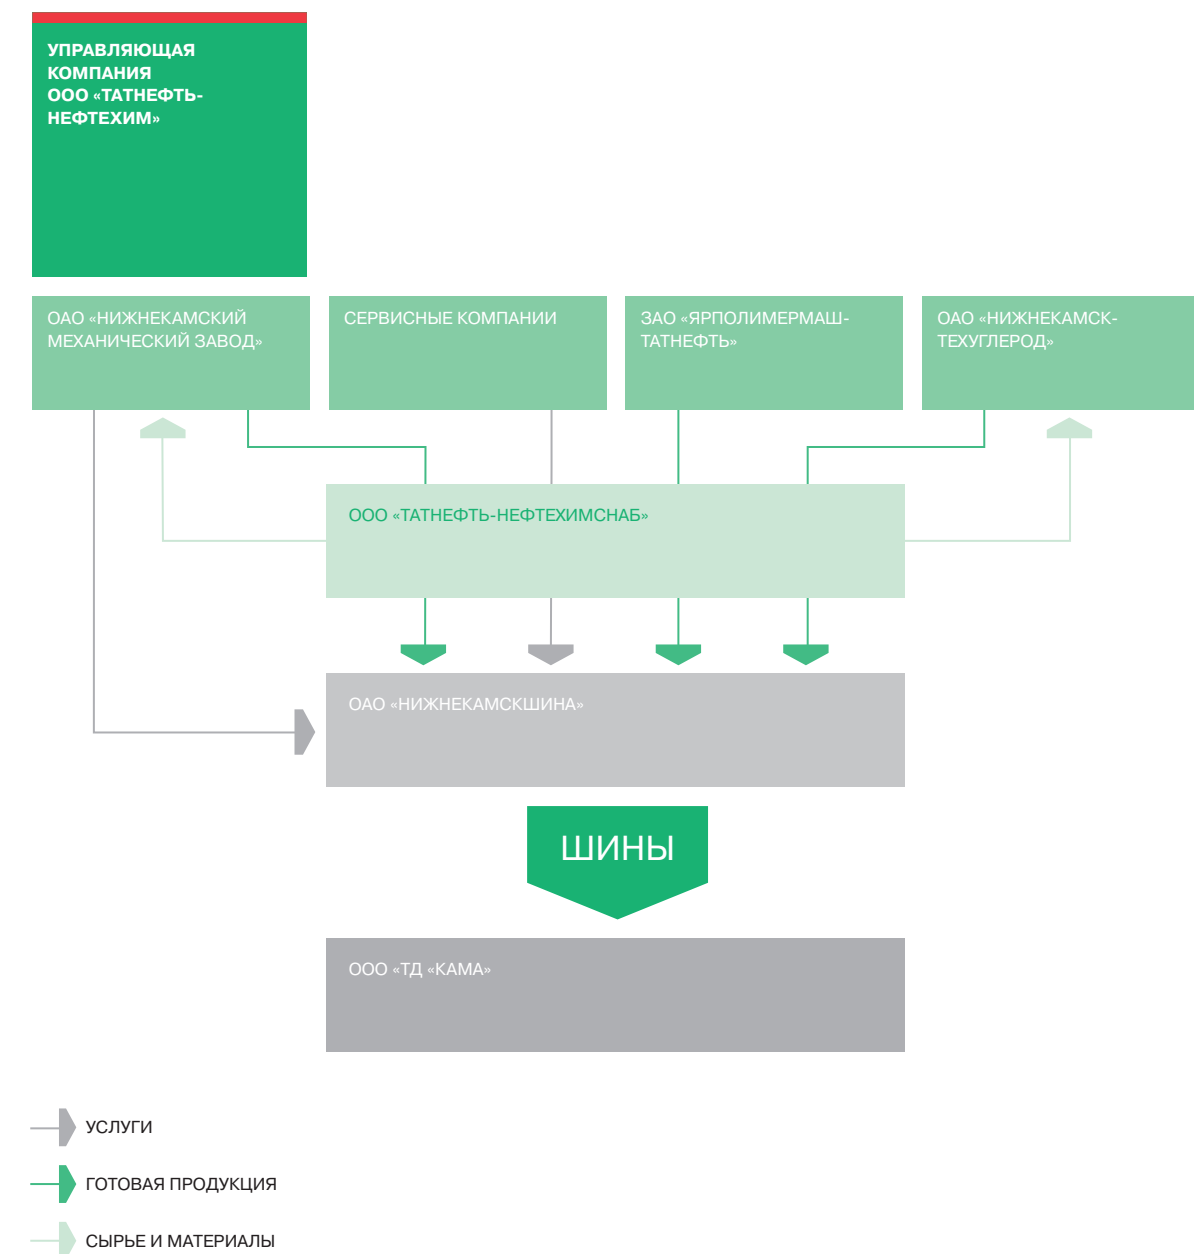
УПРАВЛЯЮЩАЯ КОМПАНИЯ ООО «ТАТНЕФТЬ-НЕФТЕХИМ»

ОАО «НИЖНЕКАМСКИЙ МЕХАНИЧЕСКИЙ ЗАВОД»

СЕРВИСНЫЕ КОМПАНИИ

ЗАО «ЯРПОЛИМЕРМАШ-ТАТНЕФТЬ»

ОАО «НИЖНЕКАМСК-ТЕХУГЛЕРОД»

ООО «ТАТНЕФТЬ-НЕФТЕХИМСНАБ»

ОАО «НИЖНЕКАМСКШИНА»

ШИНЫ

ООО «ТД «КАМА»

УСЛУГИ

ГОТОВАЯ ПРОДУКЦИЯ

СЫРЬЕ И МАТЕРИАЛЫ